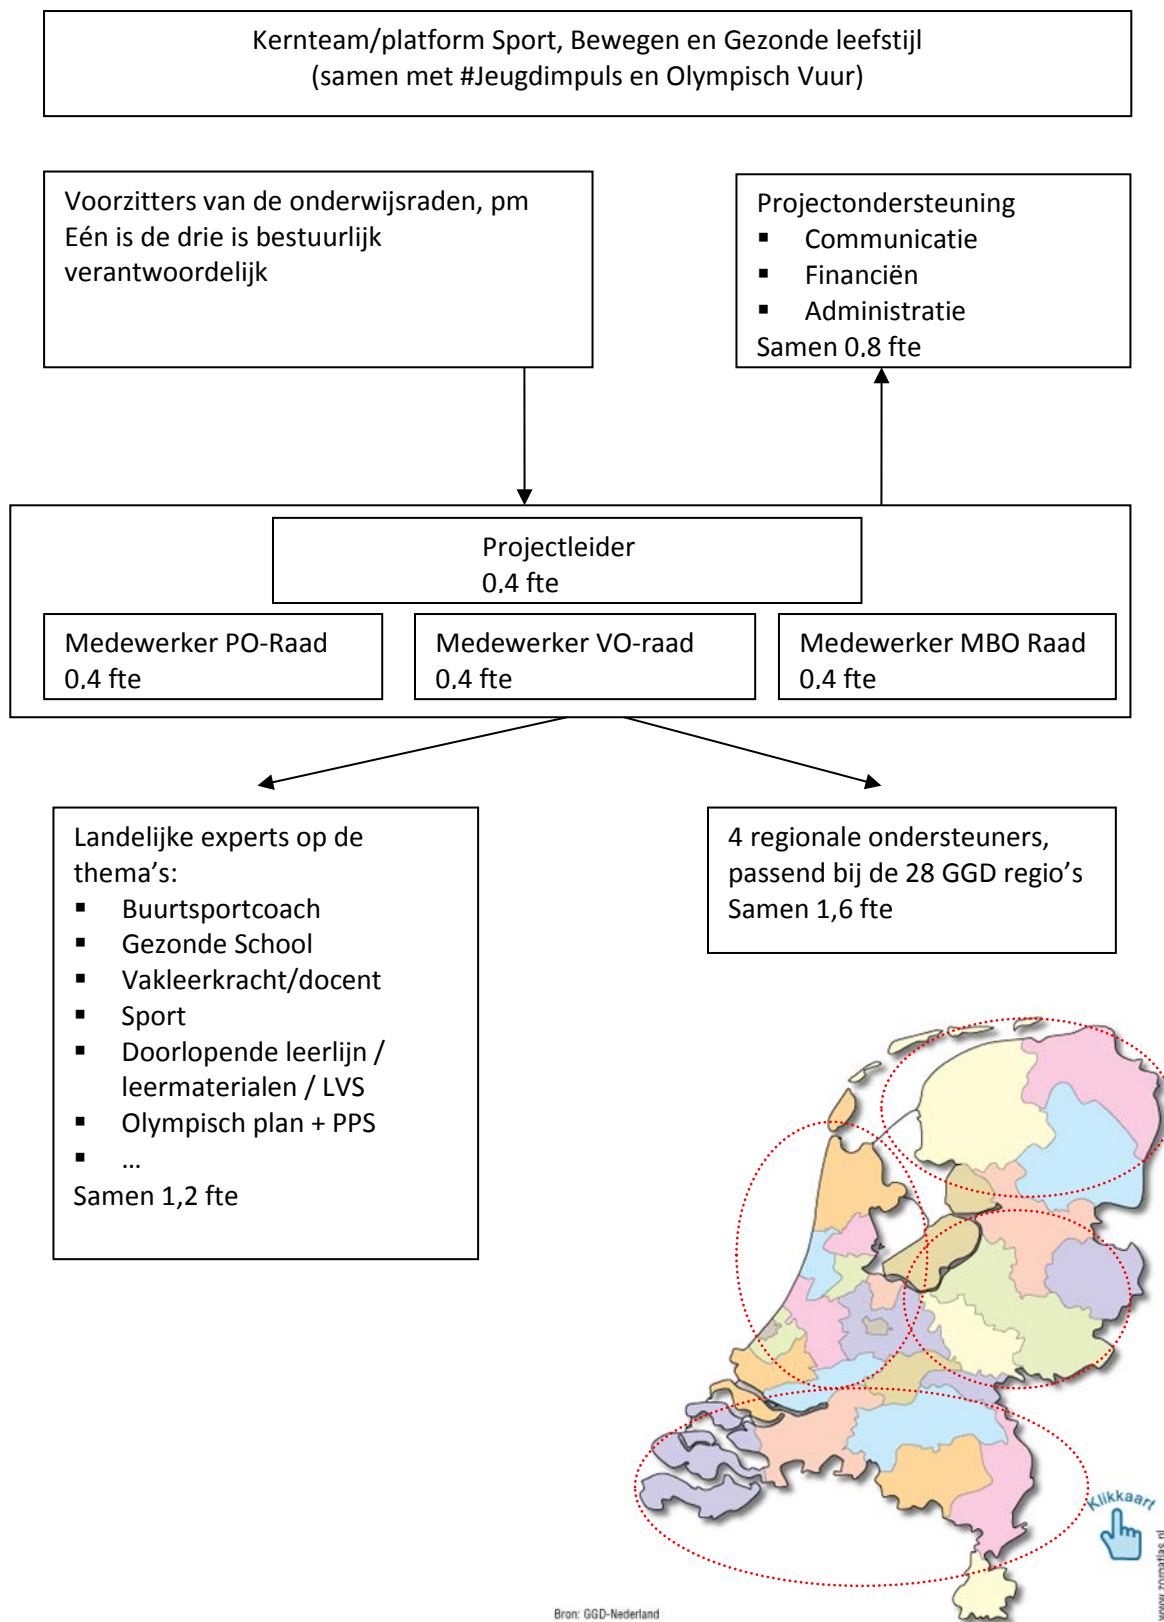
Kernteam/platform Sport, Bewegen en Gezonde leefstijl
(samen met #Jeugdimpuls en Olympisch Vuur)

Voorzitters van de onderwijsraden, pm
Eén is de drie is bestuurlijk verantwoordelijk

Projectondersteuning
▪ Communicatie
▪ Financiën
▪ Administratie
Samen 0.8 fte

Projectleider
0.4 fte

Medewerker PO-Raad
0.4 fte

Medewerker VO-raad
0.4 fte

Medewerker MBO Raad
0.4 fte

Landelijke experts op de thema's:
▪ Buurtsportcoach
▪ Gezonde School
▪ Vakleerkracht/docent
▪ Sport
▪ Doorlopende leerlijn / leermaterialen / LVS
▪ Olympisch plan + PPS
▪ ...
Samen 1,2 fte

4 regionale ondersteuners, passend bij de 28 GGD regio's
Samen 1,6 fte

Klikkaart

www.zorgatlas.nl

Bron: GGD-Nederland